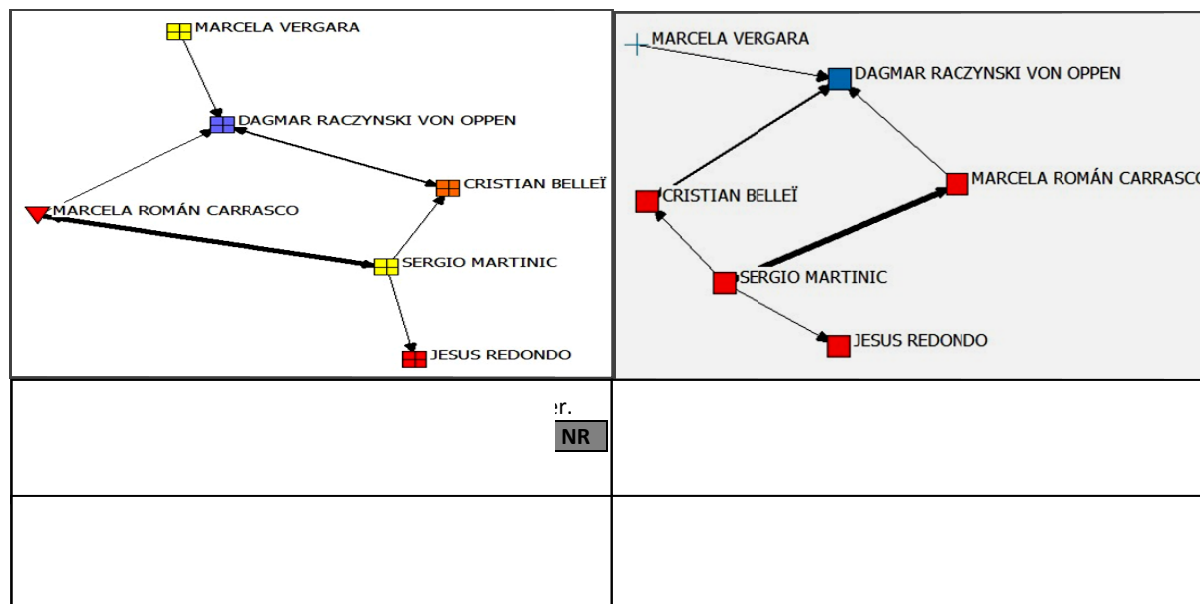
MARCELA VERGARA
DAGMAR RACZYNSKI VON OPPEN
CRISTIAN BELLEÏ
MARCELA ROMÁN CARRASCO
SERGIO MARTINIC
JESUS REDONDO

MARCELA VERGARA
DAGMAR RACZYNSKI VON OPPEN
CRISTIAN BELLEÏ
MARCELA ROMÁN CARRASCO
SERGIO MARTINIC
JESUS REDONDO

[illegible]r.
NR